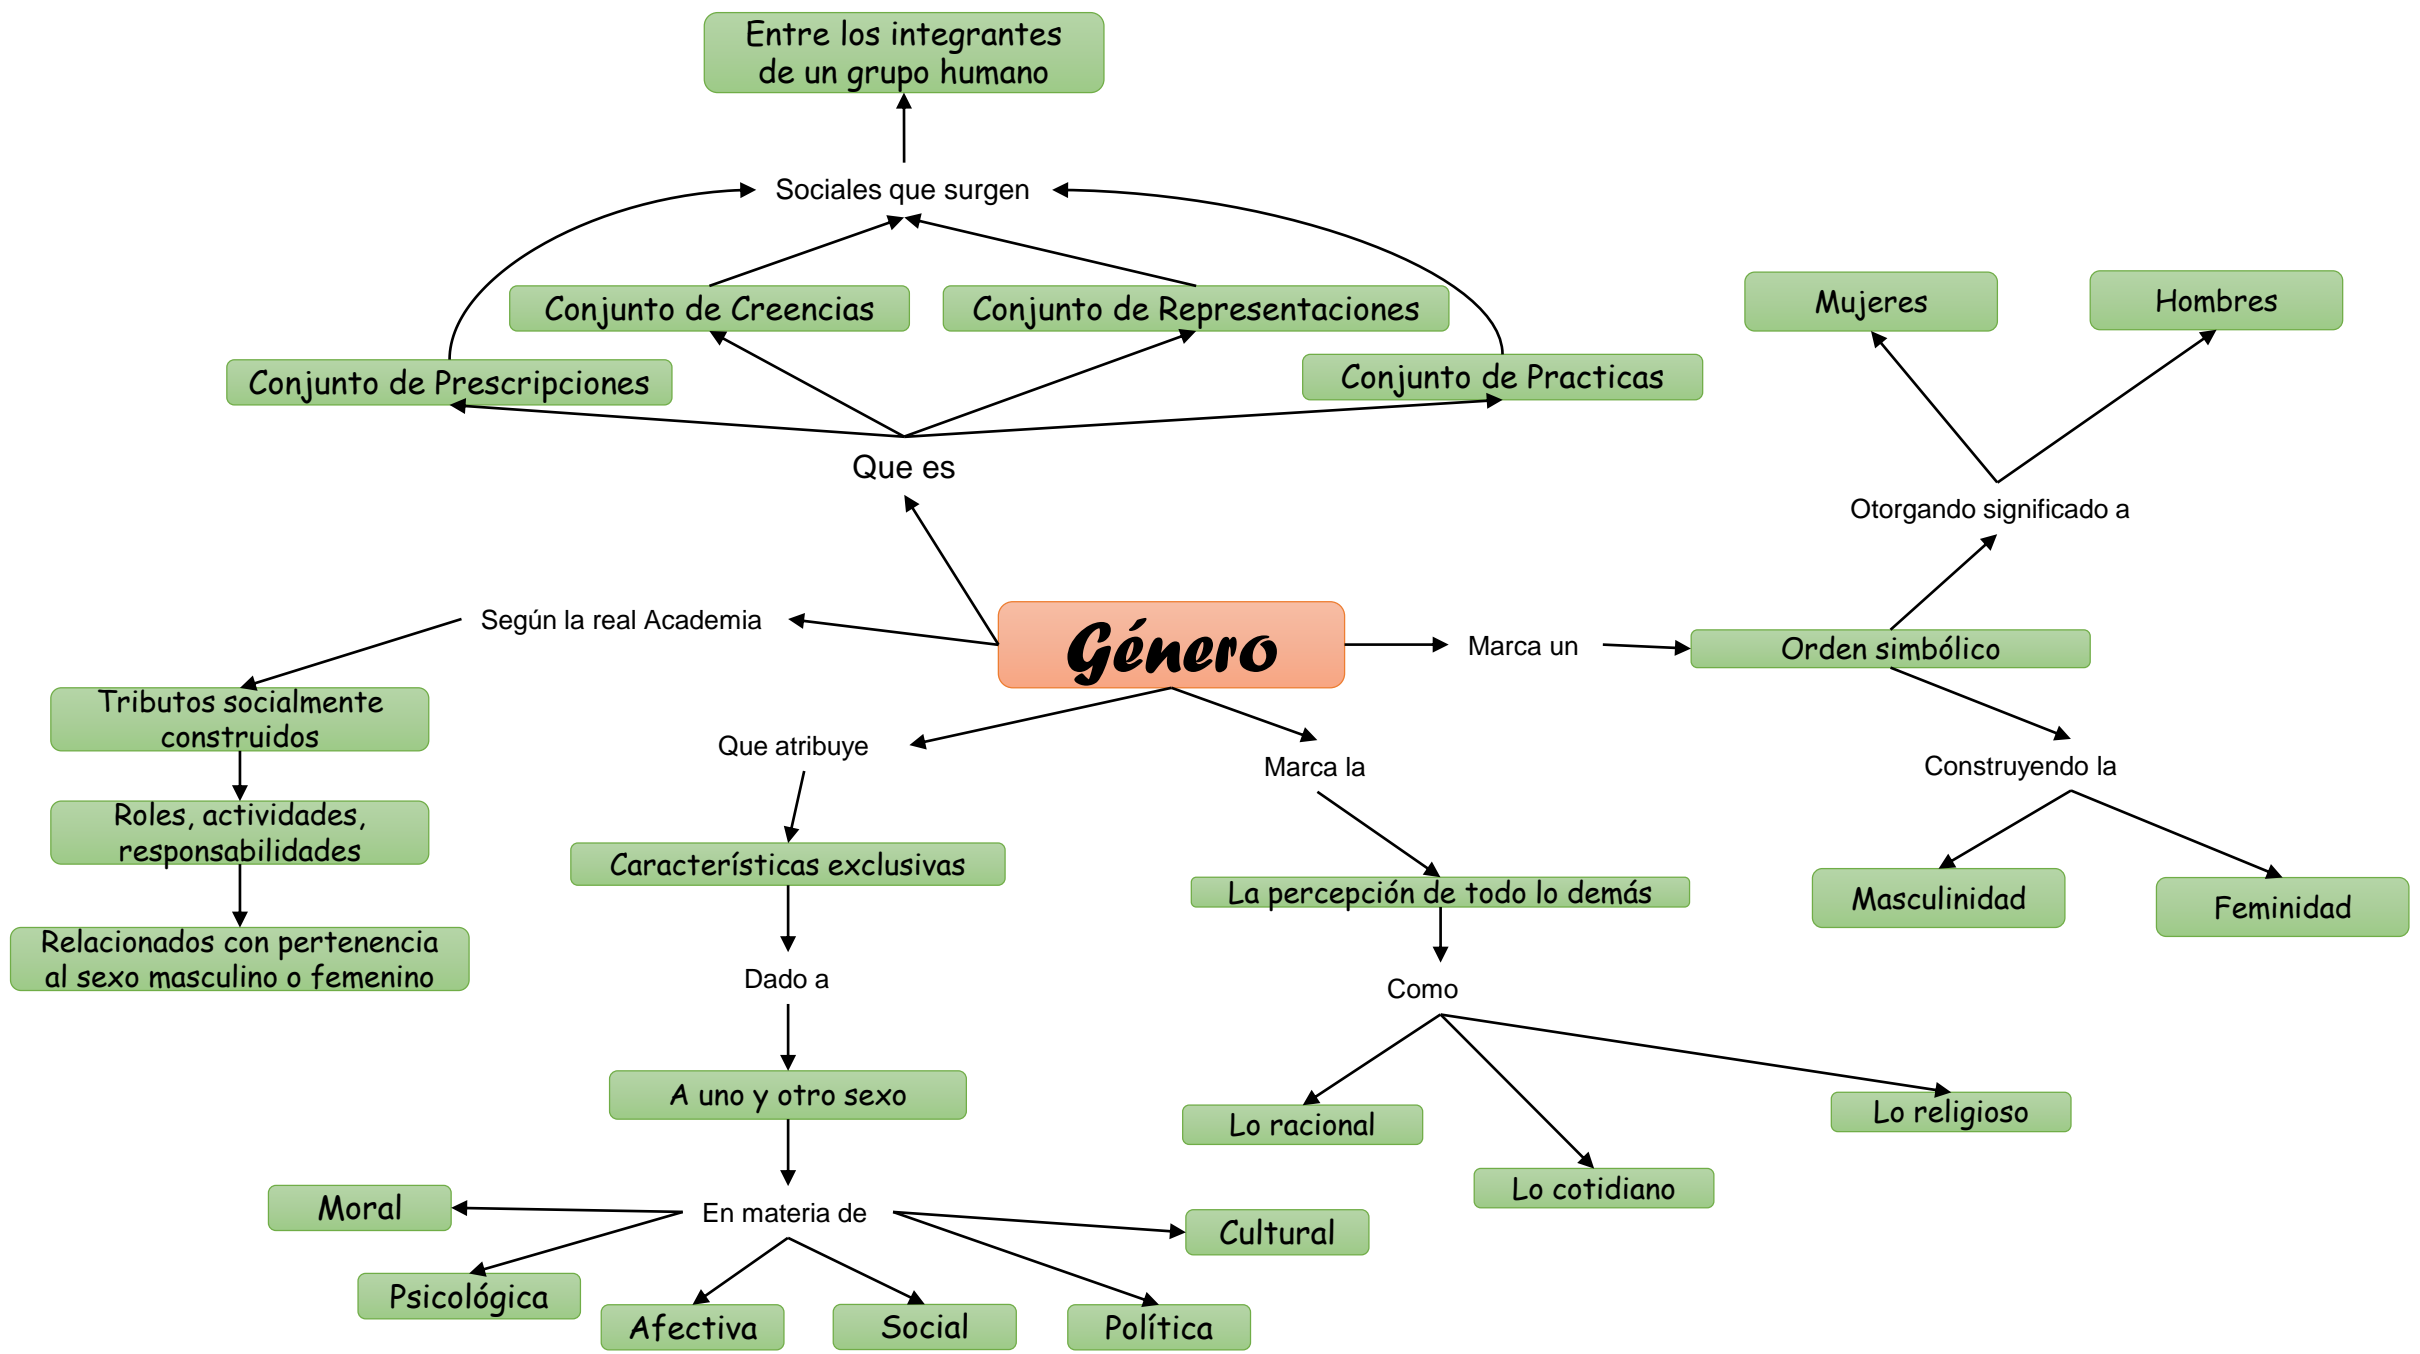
Entre los integrantes de un grupo humano

Sociales que surgen

Conjunto de Creencias

Conjunto de Representaciones

Conjunto de Prescripciones

Conjunto de Practicas

Mujeres

Hombres

Que es

Otorgando significado a

Según la real Academia

Género

Marca un

Orden simbólico

Tributos socialmente construidos

Que atribuye

Marca la

Construyendo la

Roles, actividades, responsabilidades

Características exclusivas

La percepción de todo lo demás

Masculinidad

Feminidad

Relacionados con pertenencia al sexo masculino o femenino

Dado a

Como

A uno y otro sexo

Lo racional

Lo religioso

Lo cotidiano

Moral

En materia de

Cultural

Psicológica

Afectiva

Social

Política